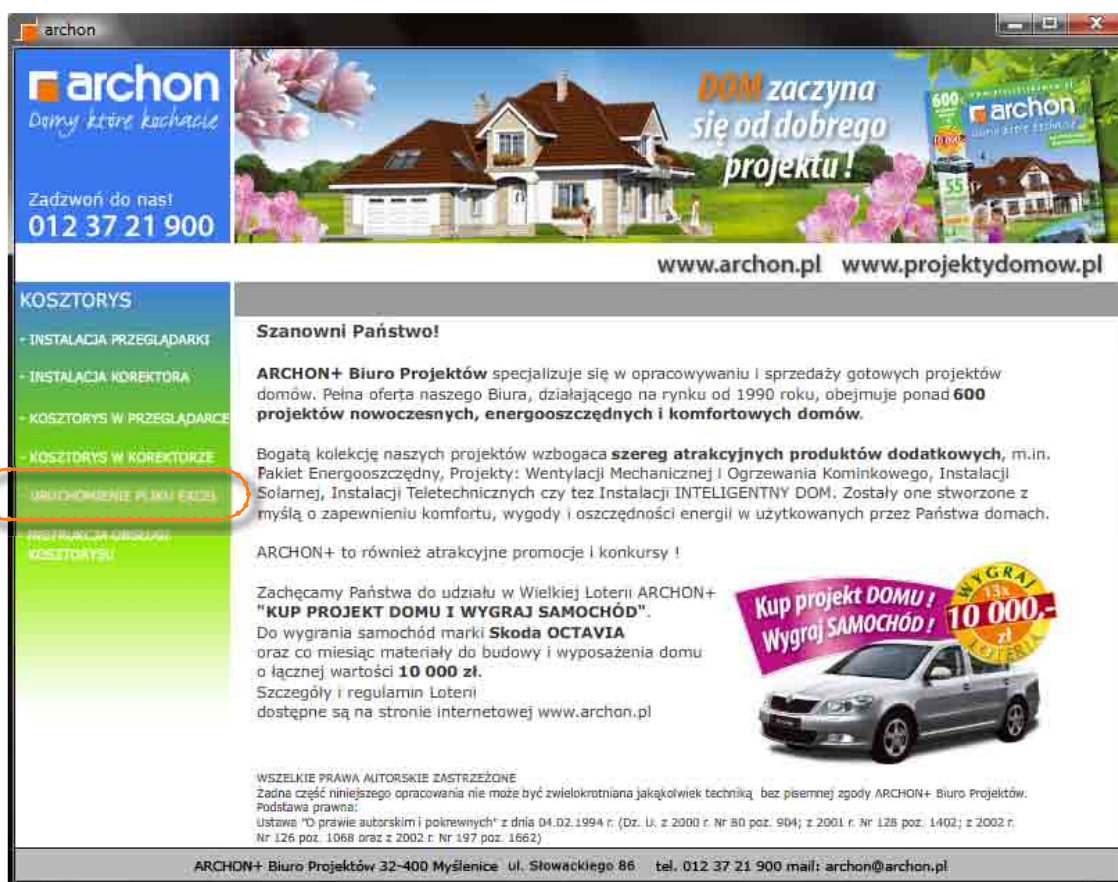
archon

archon
Domy które kochacie

Zadzwoń do nas!
012 37 21 900

DOM zaczyna się od dobrego projektu !

600
archon

www.archon.pl www.projektydomow.pl

KOSZTORYS

- INSTALACJA PRZEGLĄDARKI
- INSTALACJA KOREKTORA
- KOSZTORYS W PRZEGLĄDARCE
- KOSZTORYS W KOREKTORZE
- URUCHOMIENIE PLIKU EXCEL
- INSTRUKCJA OBSŁUGI KOSZTORYSU

Szanowni Państwo!

ARCHON+ Biuro Projektów specjalizuje się w opracowywaniu i sprzedaży gotowych projektów domów. Pełna oferta naszego Biura, działającego na rynku od 1990 roku, obejmuje ponad 600 projektów nowoczesnych, energooszczędnych i komfortowych domów.

Bogatą kolekcję naszych projektów wzbogaca szereg atrakcyjnych produktów dodatkowych, m.in. Pakiet Energooszczędny, Projekty: Wentylacji Mechanicznej i Ogrzewania Kominkowego, Instalacji Solarnej, Instalacji Teletechnicznych czy też Instalacji INTELIGENTNY DOM. Zostały one stworzone z myślą o zapewnieniu komfortu, wygody i oszczędności energii w użytkowanych przez Państwa domach.

ARCHON+ to również atrakcyjne promocje i konkursy !

Zachęcamy Państwa do udziału w Wielkiej Loterii ARCHON+ "KUP PROJEKT DOMU I WYGRAJ SAMOCHÓD".
Do wygrania samochód marki Skoda OCTAVIA oraz co miesiąc materiały do budowy i wyposażenia domu o łącznej wartości 10 000 zł.
Szczegóły i regulamin Loterii dostępne są na stronie internetowej www.archon.pl

Kup projekt DOMU! Wygraj SAMOCHÓD!
WYGRAJ 13x 10 000,- zł LOTERIA

WSZELKIE PRAWA AUTORSKIE ZASTRZEŻONE
Żadna część niniejszego opracowania nie może być zwielokrotniana jakąkolwiek techniką bez pisemnej zgody ARCHON+ Biuro Projektów.
Podstawa prawna:
Ustawa "O prawie autorskim i pokrewnych" z dnia 04.02.1994 r. (Dz. U. z 2000 r. Nr 80 poz. 904; z 2001 r. Nr 128 poz. 1402; z 2002 r. Nr 126 poz. 1068 oraz z 2002 r. Nr 197 poz. 1662)

ARCHON+ Biuro Projektów 32-400 Myślenice ul. Słowackiego 86 tel. 012 37 21 900 mail: archon@archon.pl